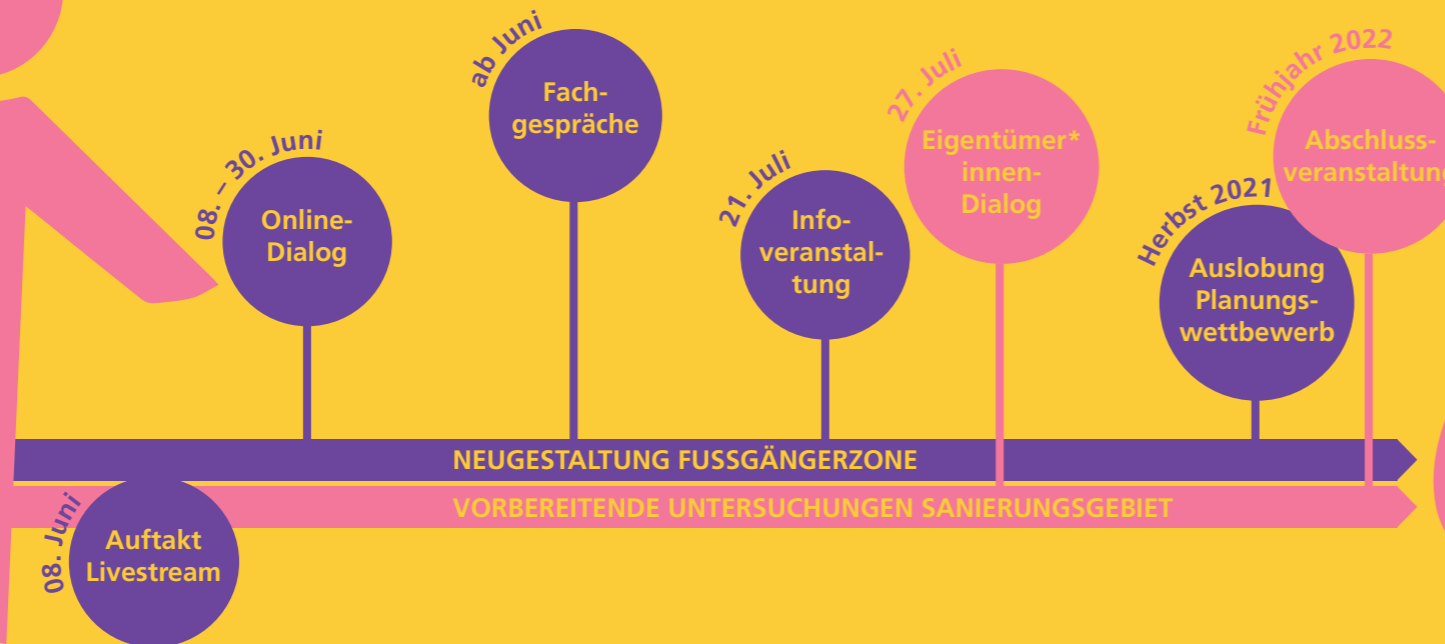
08. – 30. Juni
Online-Dialog

ab Juni
Fachgespräche

21. Juli
Infoveranstaltung

27. Juli
Eigentümer*innen-Dialog

Herbst 2021
Auslobung Planungswettbewerb

Frühjahr 2022
Abschlussveranstaltun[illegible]

NEUGESTALTUNG FUSSGÄNGERZONE

VORBEREITENDE UNTERSUCHUNGEN SANIERUNGSGEBIET

08. Juni
Auftakt Livestream